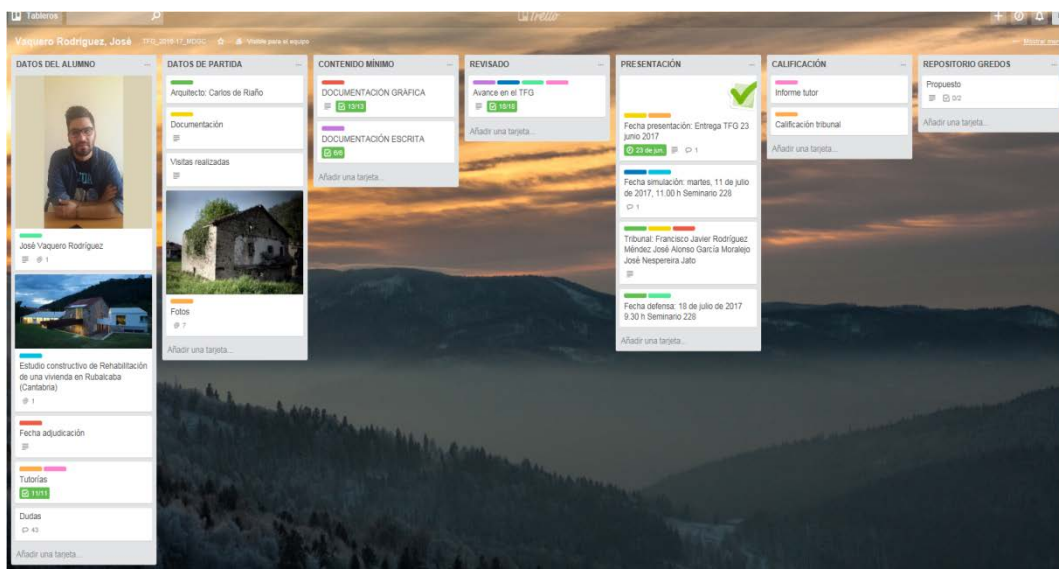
Tableros

Trello

Vaquero Rodríguez, José TFG_2016-17_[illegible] Visible para el equipo

DATOS DEL ALUMNO

José Vaquero Rodríguez
1

Estudio constructivo de Rehabilitación de una vivienda en Rubalcaba (Cantabria)
1

Fecha adjudicación

Tutorías
11/11

Dudas
43

Añadir una tarjeta...

DATOS DE PARTIDA

Arquitecto: Carlos de Riaño

Documentación

Visitas realizadas

Fotos
7

Añadir una tarjeta...

CONTENIDO MÍNIMO

DOCUMENTACIÓN GRAFICA
13/13

DOCUMENTACIÓN ESCRITA
5/5

Añadir una tarjeta...

REVISADO

Avance en el TFG
15/15

Añadir una tarjeta...

PRESENTACIÓN

Fecha presentación: Entrega TFG 23 junio 2017
23 de jun. 1

Fecha simulación: martes, 11 de julio de 2017, 11.00 h Seminario 228
1

Tribunal: Francisco Javier Rodríguez Méndez José Alonso García Moralejo José Nespereira Jato

Fecha defensa: 18 de julio de 2017 9.30 h Seminario 228

Añadir una tarjeta...

CALIFICACIÓN

Informe tutor

Calificación tribunal

Añadir una tarjeta...

REPOSITORIO GREDOS

Propuesto
0/2

Añadir una tarjeta...